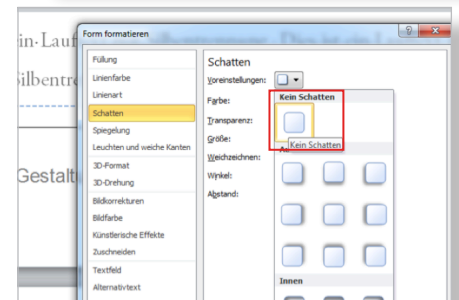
in-Lauf
ilbentre
Gestalt

Form formatieren

Füllung
Linienfarbe
Linienart
Schatten
Spiegelung
Leuchten und weiche Kanten
3D-Format
3D-Drehung
Bildkorrekturen
Bildfarbe
Künstlerische Effekte
Zuschneiden
Textfeld
Alternativtext

Schatten
Voreinstellungen:
Farbe:
Transparenz:
Größe:
Weichzeichnen:
Winkel:
Abstand:

Kein Schatten
Kein Schatten
Innen